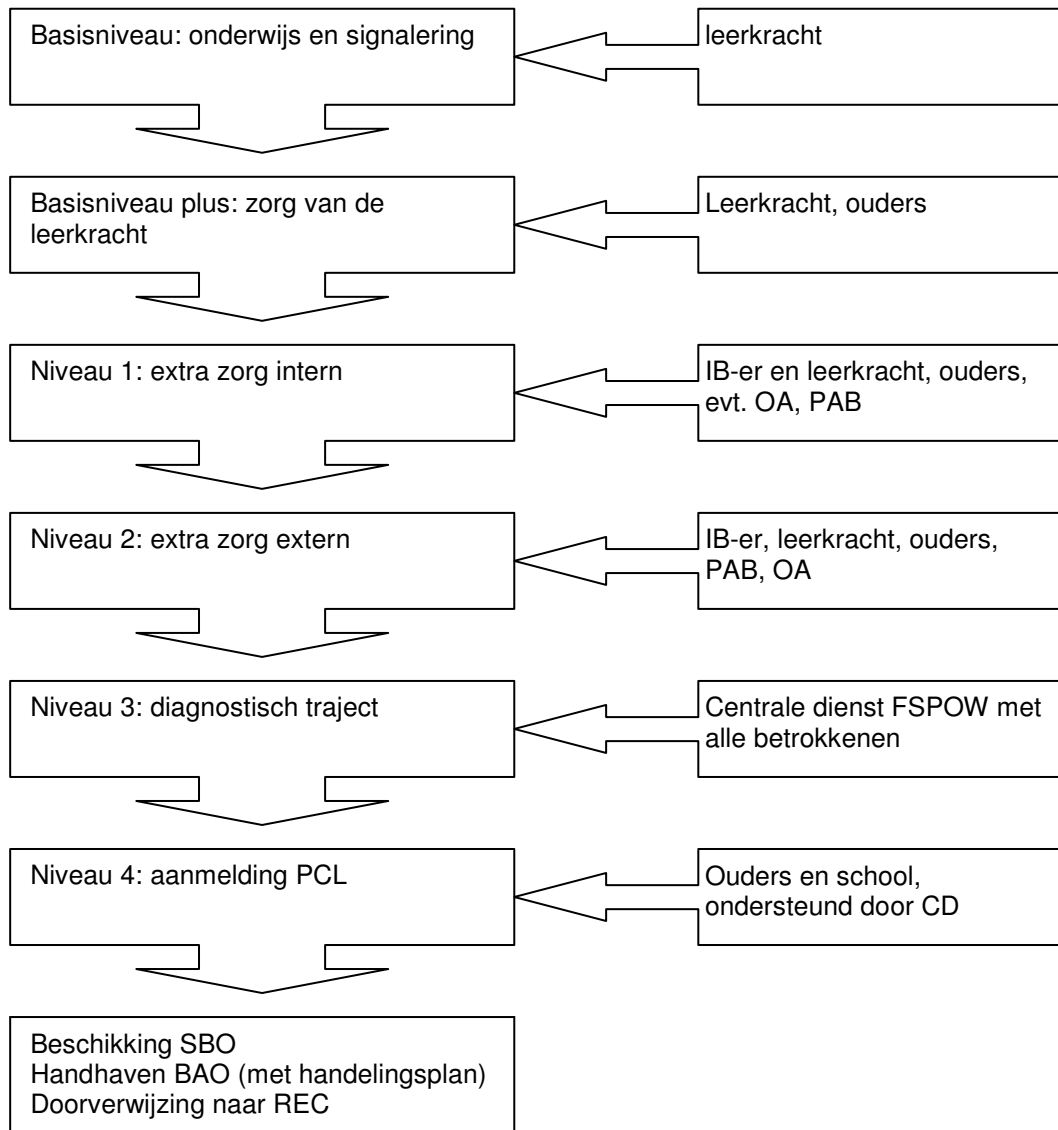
Basisniveau: onderwijs en signalering

leerkracht

Basisniveau plus: zorg van de leerkracht

Leerkracht, ouders

Niveau 1: extra zorg intern

IB-er en leerkracht, ouders, evt. OA, PAB

Niveau 2: extra zorg extern

IB-er, leerkracht, ouders, PAB, OA

Niveau 3: diagnostisch traject

Centrale dienst FSPOW met alle betrokkenen

Niveau 4: aanmelding PCL

Ouders en school, ondersteund door CD

Beschikking SBO
Handhaven BAO (met handelingsplan)
Doorverwijzing naar REC